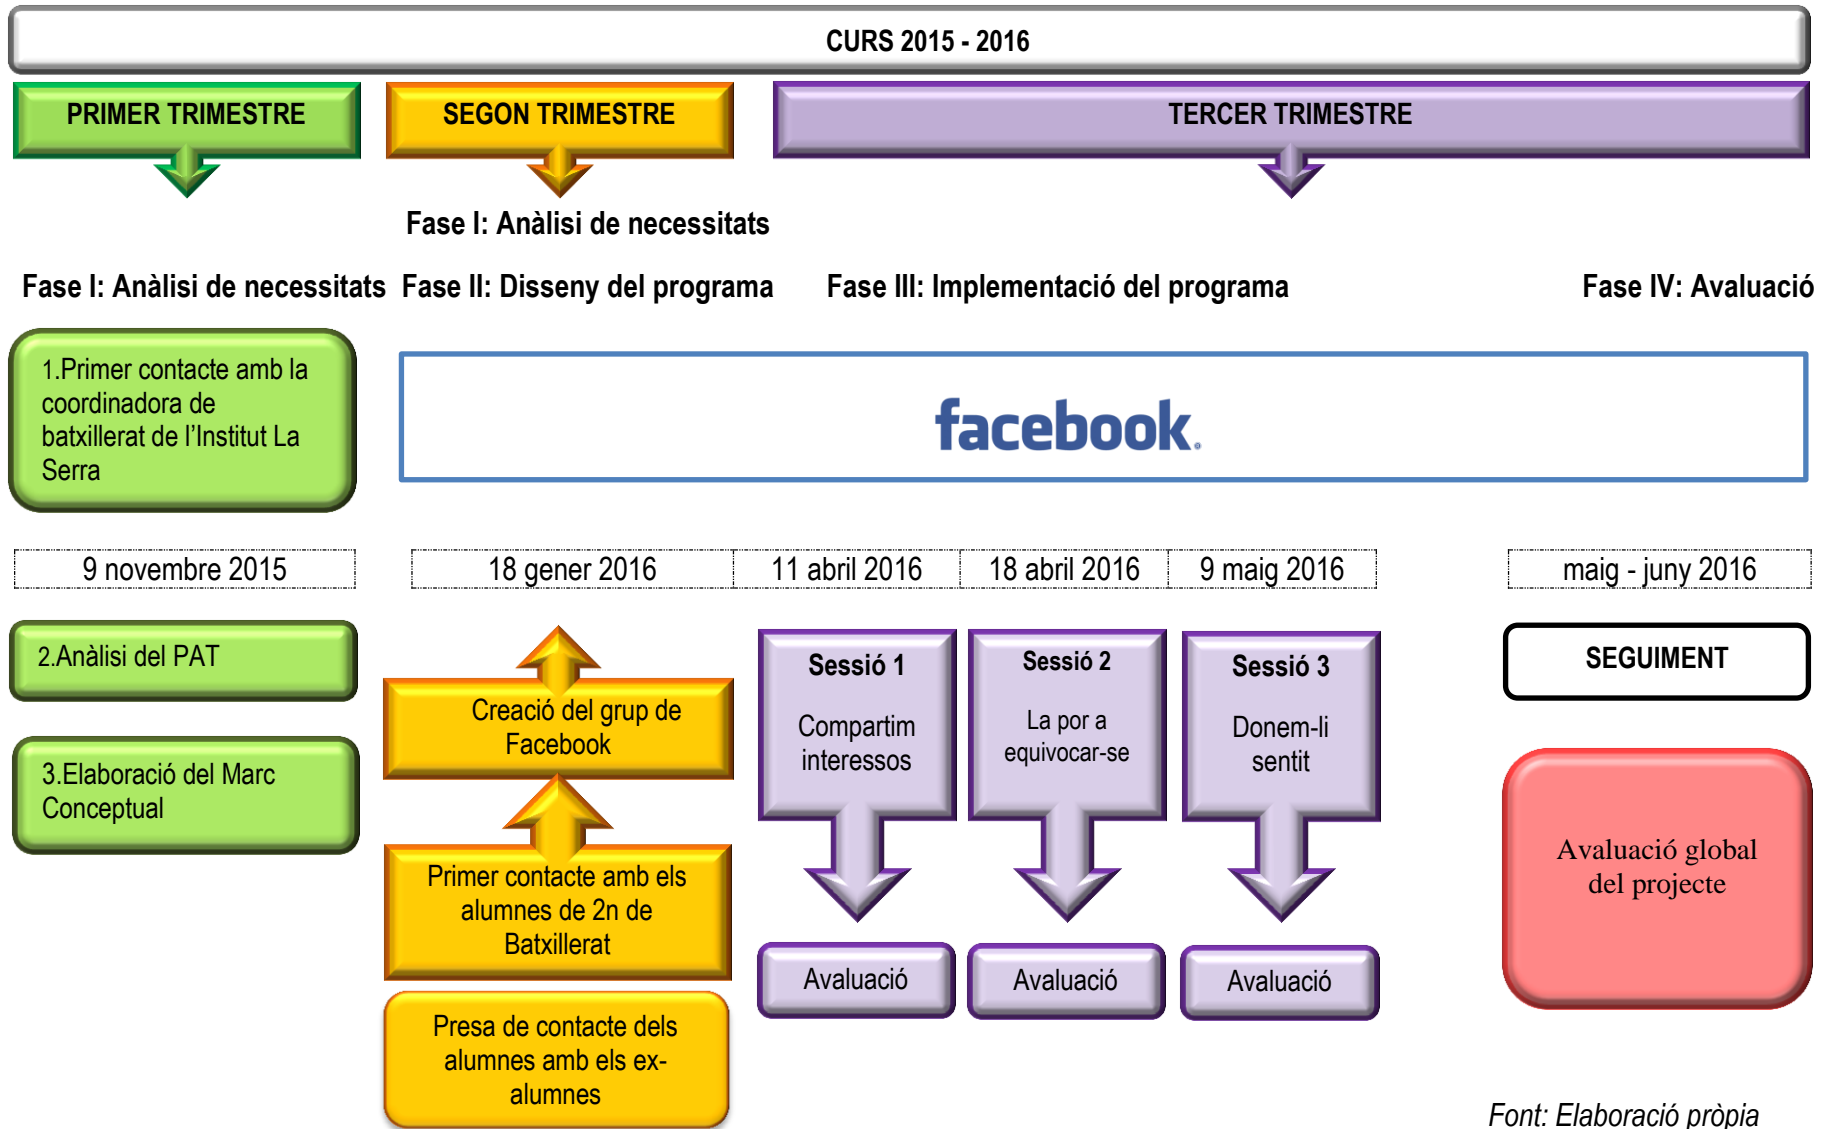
CURS 2015 - 2016

PRIMER TRIMESTRE

SEGON TRIMESTRE

TERCER TRIMESTRE

Fase I: Anàlisi de necessitats

Fase I: Anàlisi de necessitats

Fase II: Disseny del programa

Fase III: Implementació del programa

Fase IV: Avaluació

1.Primer contacte amb la coordinadora de batxillerat de l'Institut La Serra

facebook

9 novembre 2015

18 gener 2016

11 abril 2016

18 abril 2016

9 maig 2016

maig - juny 2016

2.Anàlisi del PAT

3.Elaboració del Marc Conceptual

Creació del grup de Facebook

Primer contacte amb els alumnes de 2n de Batxillerat

Presa de contacte dels alumnes amb els ex-alumnes

Sessió 1

Compartim interessos

Sessió 2

La por a equivocar-se

Sessió 3

Donem-li sentit

Avaluació

Avaluació

Avaluació

SEGUIMENT

Avaluació global del projecte

Font: Elaboració pròpia